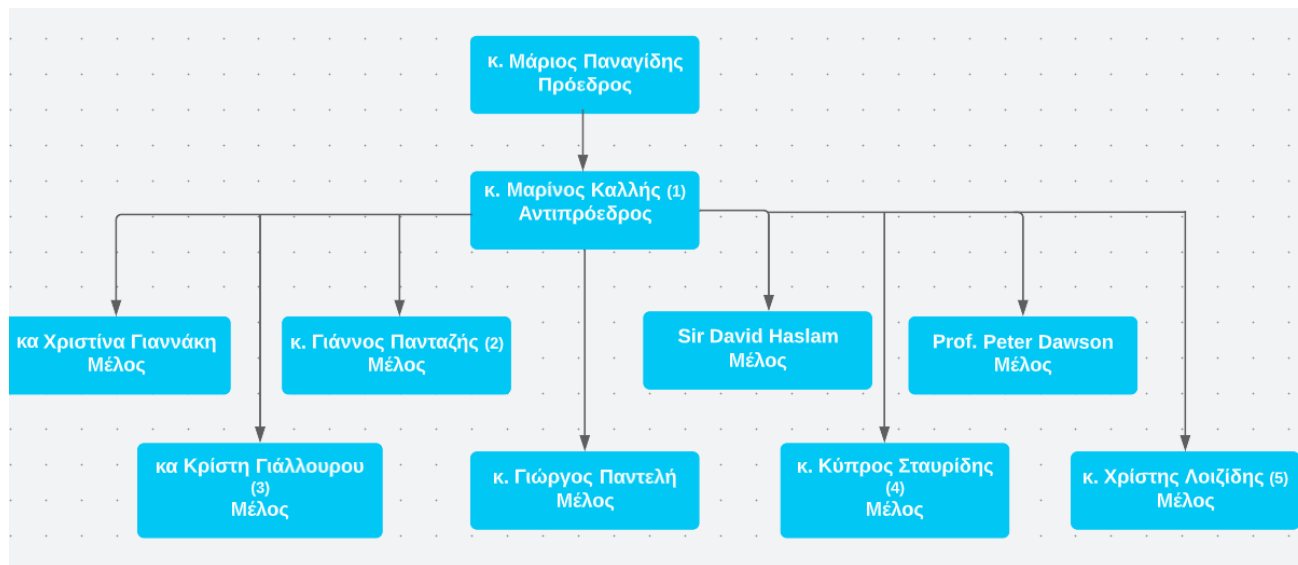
κ. Μάριος Παναγίδης
Πρόεδρος

κ. Μαρίνος Καλλής (1)
Αντιπρόεδρος

κα Χριστίνα Γιαννάκη
Μέλος

κ. Γιάννος Πανταζής (2)
Μέλος

Sir David Haslam
Μέλος

Prof. Peter Dawson
Μέλος

κα Κρίστη Γιάλλουρου (3)
Μέλος

κ. Γιώργος Παντελή
Μέλος

κ. Κύπρος Σταυρίδης (4)
Μέλος

κ. Χρίστης Λοιζίδης (5)
Μέλος